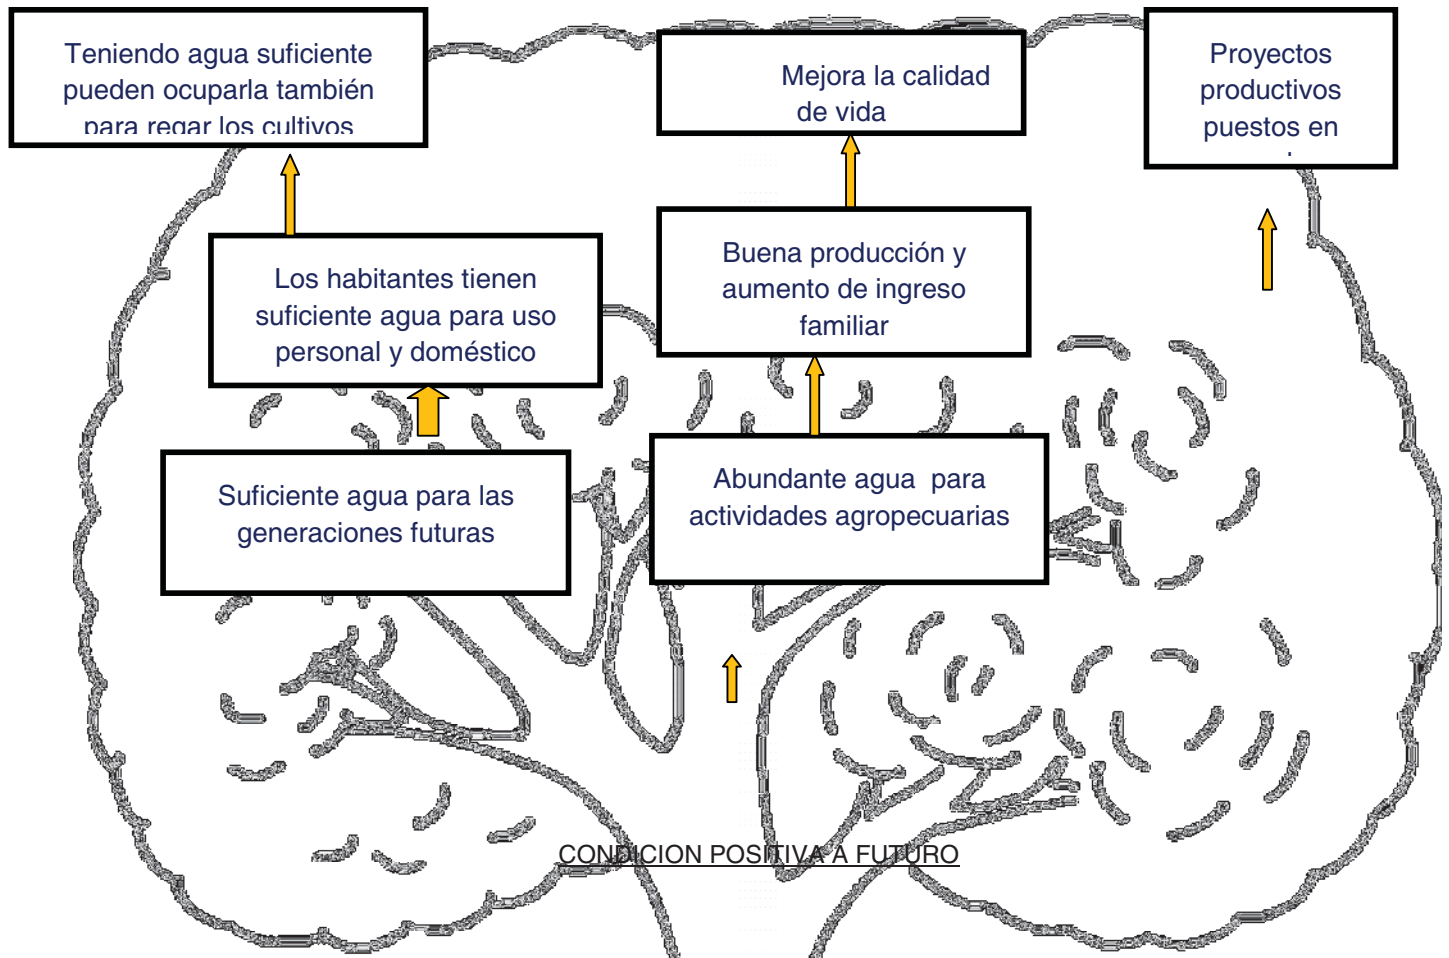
Teniendo agua suficiente pueden ocuparla también para regar los cultivos

Mejora la calidad de vida

Proyectos productivos puestos en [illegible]

Los habitantes tienen suficiente agua para uso personal y doméstico

Buena producción y aumento de ingreso familiar

Suficiente agua para las generaciones futuras

Abundante agua para actividades agropecuarias

CONDICION POSITIVA A FUTURO